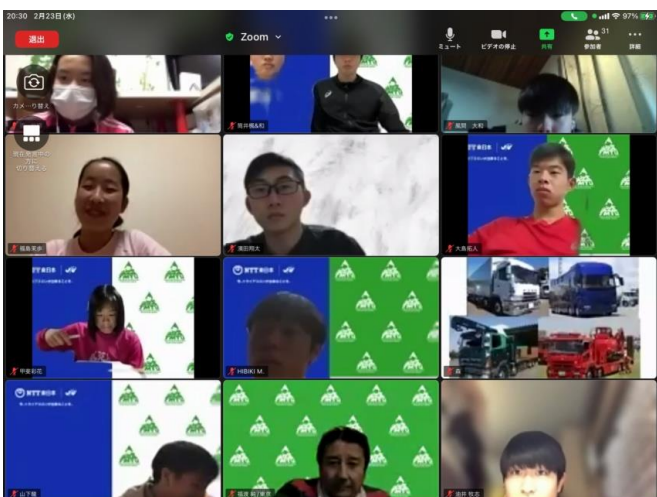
20:30 2月23日(水)

97%

退出

Zoom

ミュート

ビデオの停止

共有

31

参加者

詳細

カメラ切り替え

現在発言中の人に切り替える

笹井拓和

風間 大和

福島美京

濱田翔太

大島拓人

NTT東日本

甲斐彩花

HIBIKI M.

山下陵

福原 和(東京)

池井 拓志